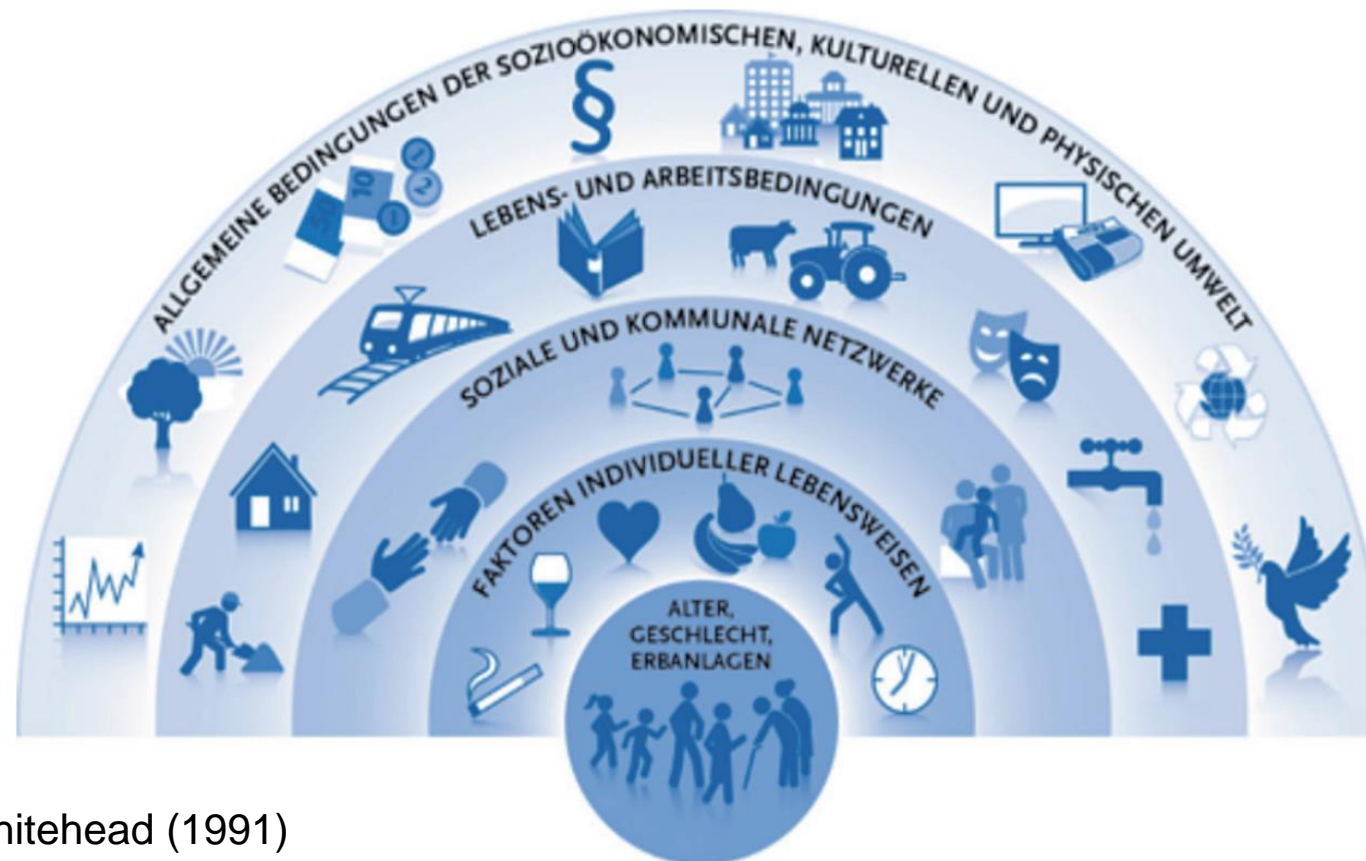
ALLGEMEINE BEDINGUNGEN DER SOZIOÖKONOMISCHEN, KULTURELLEN UND PHYSISCHEN UMWELT

§

50

10

2

1

LEBENS- UND ARBEITSBEDINGUNGEN

SOZIALE UND KOMMUNALE NETZWERKE

FAKTOREN INDIVIDUELLER LEBENSWEISEN

ALTER, GESCHLECHT, ERBANLAGEN

hitehead (1991)